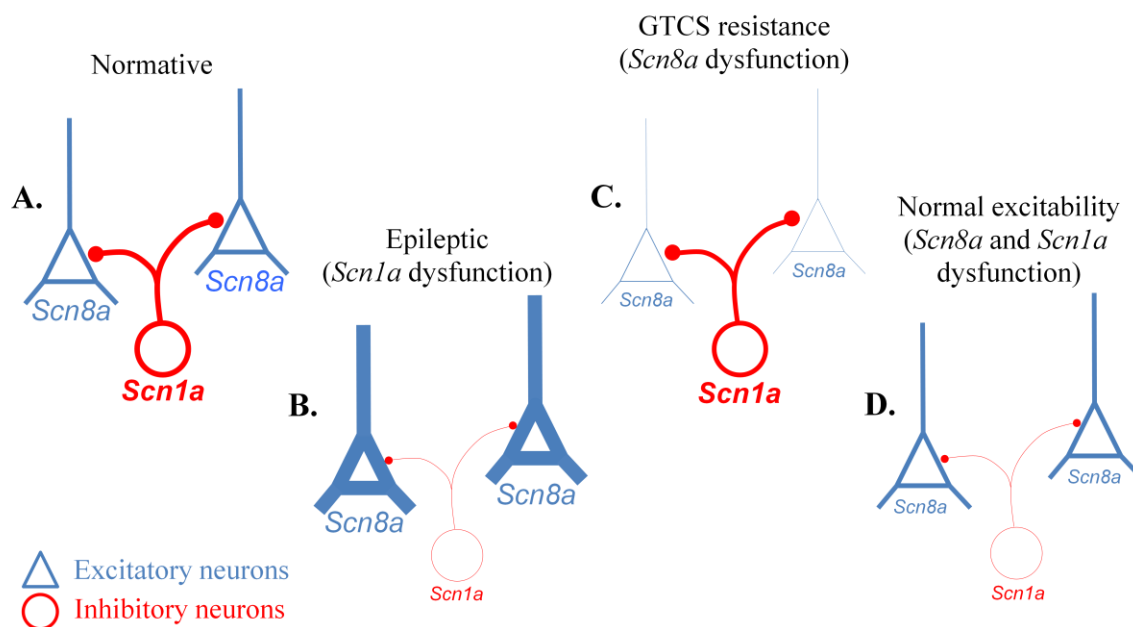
Normative

A.

Scn8a

Scn8a

Scn1a

Epileptic
(Scn1a dysfunction)

B.

Scn8a

Scn8a

Scn1a

GTCS resistance
(Scn8a dysfunction)

C.

Scn8a

Scn8a

Scn1a

Normal excitability
(Scn8a and Scn1a dysfunction)

D.

Scn8a

Scn8a

Scn1a

Excitatory neurons
Inhibitory neurons